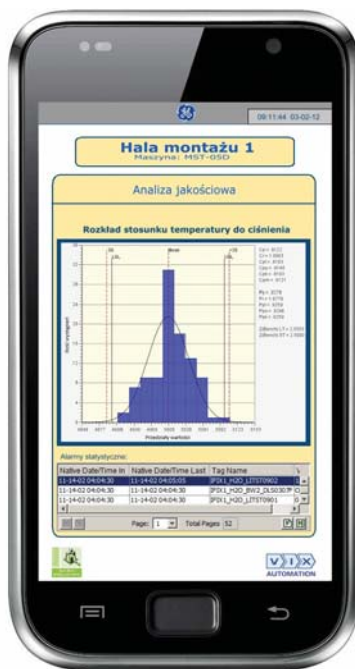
09:11:44 03-02-12

Hala montażu 1
Maszyna: MST-05D

Analiza jakościowa

Rozkład stosunku temperatury do ciśnienia

Przedziały wartości

Alarmy statystyczne:

| Native Date/Time In | Native Date/Time Last | Tag Name |
|---|---|---|
| 11-14-02 04:04:30 | 11-14-02 04:05:05 | IFIX1_H2O_LITST0902 |
| 11-14-02 04:04:30 | 11-14-02 04:04:30 | IFIX1_H2O_BW2_DLS030 |
| 11-14-02 04:04:30 | 11-14-02 04:04:30 | IFIX1_H2O_LITST0901 |

Page: 1 Total Pages 52

VIX AUTOMATION